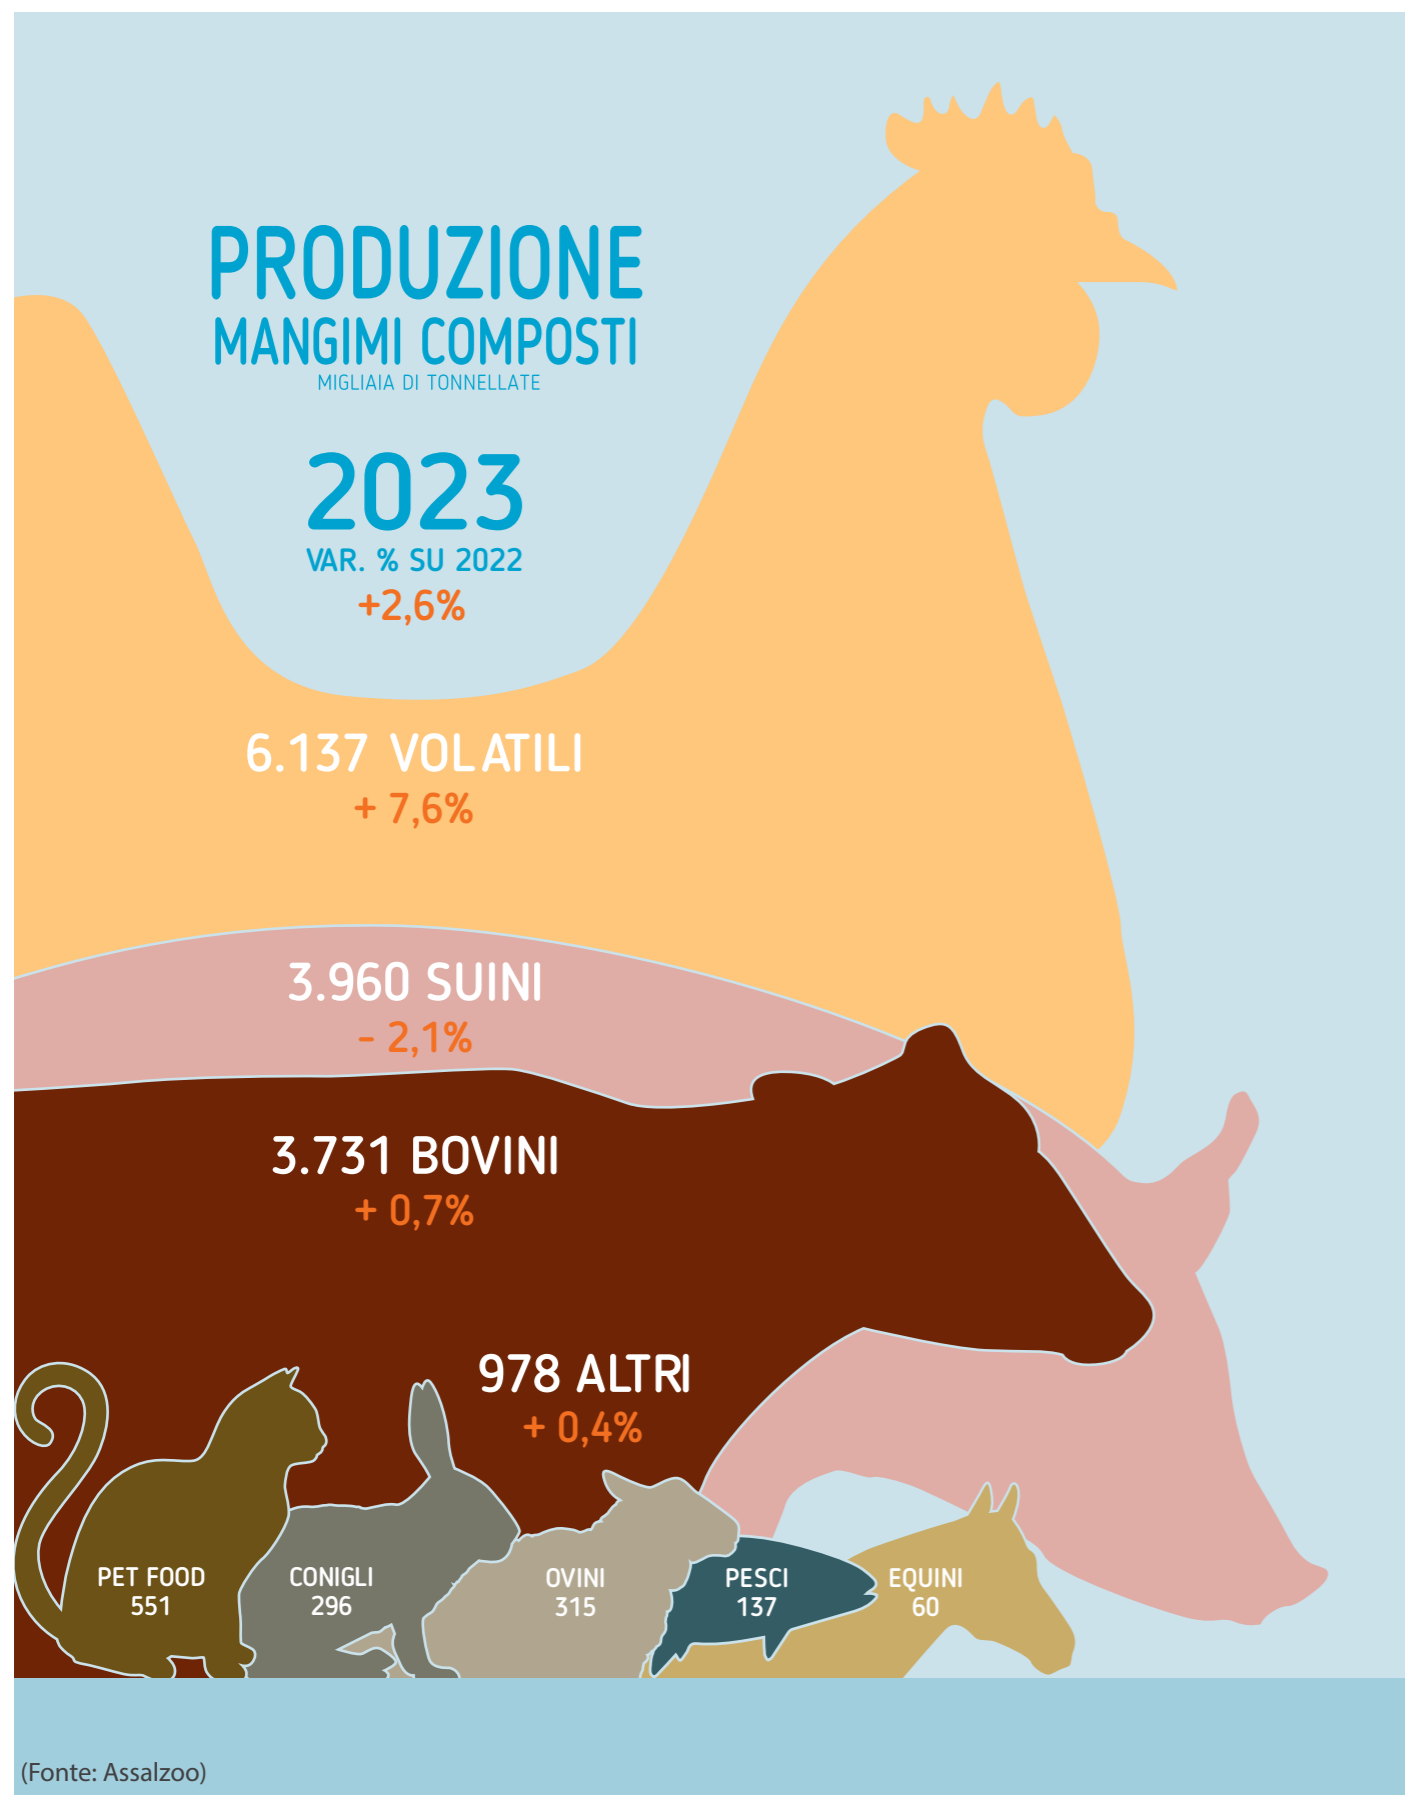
PRODUZIONE
MANGIMI COMPOSTI
MIGLIAIA DI TONNELLATE

2023
VAR. % SU 2022
+2,6%

6.137 VOLATILI
+ 7,6%

3.960 SUINI
- 2,1%

3.731 BOVINI
+ 0,7%

978 ALTRI
+ 0,4%

PET FOOD
551

CONIGLI
296

OVINI
315

PESCI
137

EQUINI
60

(Fonte: Assalzoo)